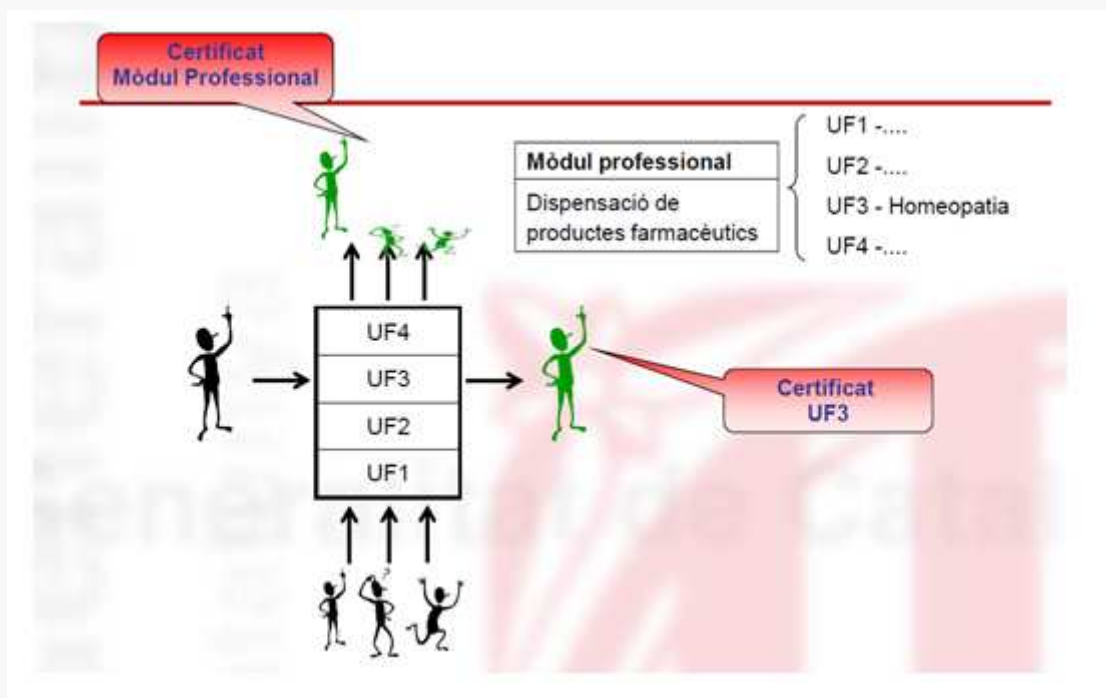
Certificat
Mòdul Professional

| Mòdul professional |
|---|
| Dispensació de productes farmacèutics |

UF1 -....
UF2 -....
UF3 - Homeopatia
UF4 -....

UF4
UF3
UF2
UF1

Certificat
UF3

Generalitat de Catalunya